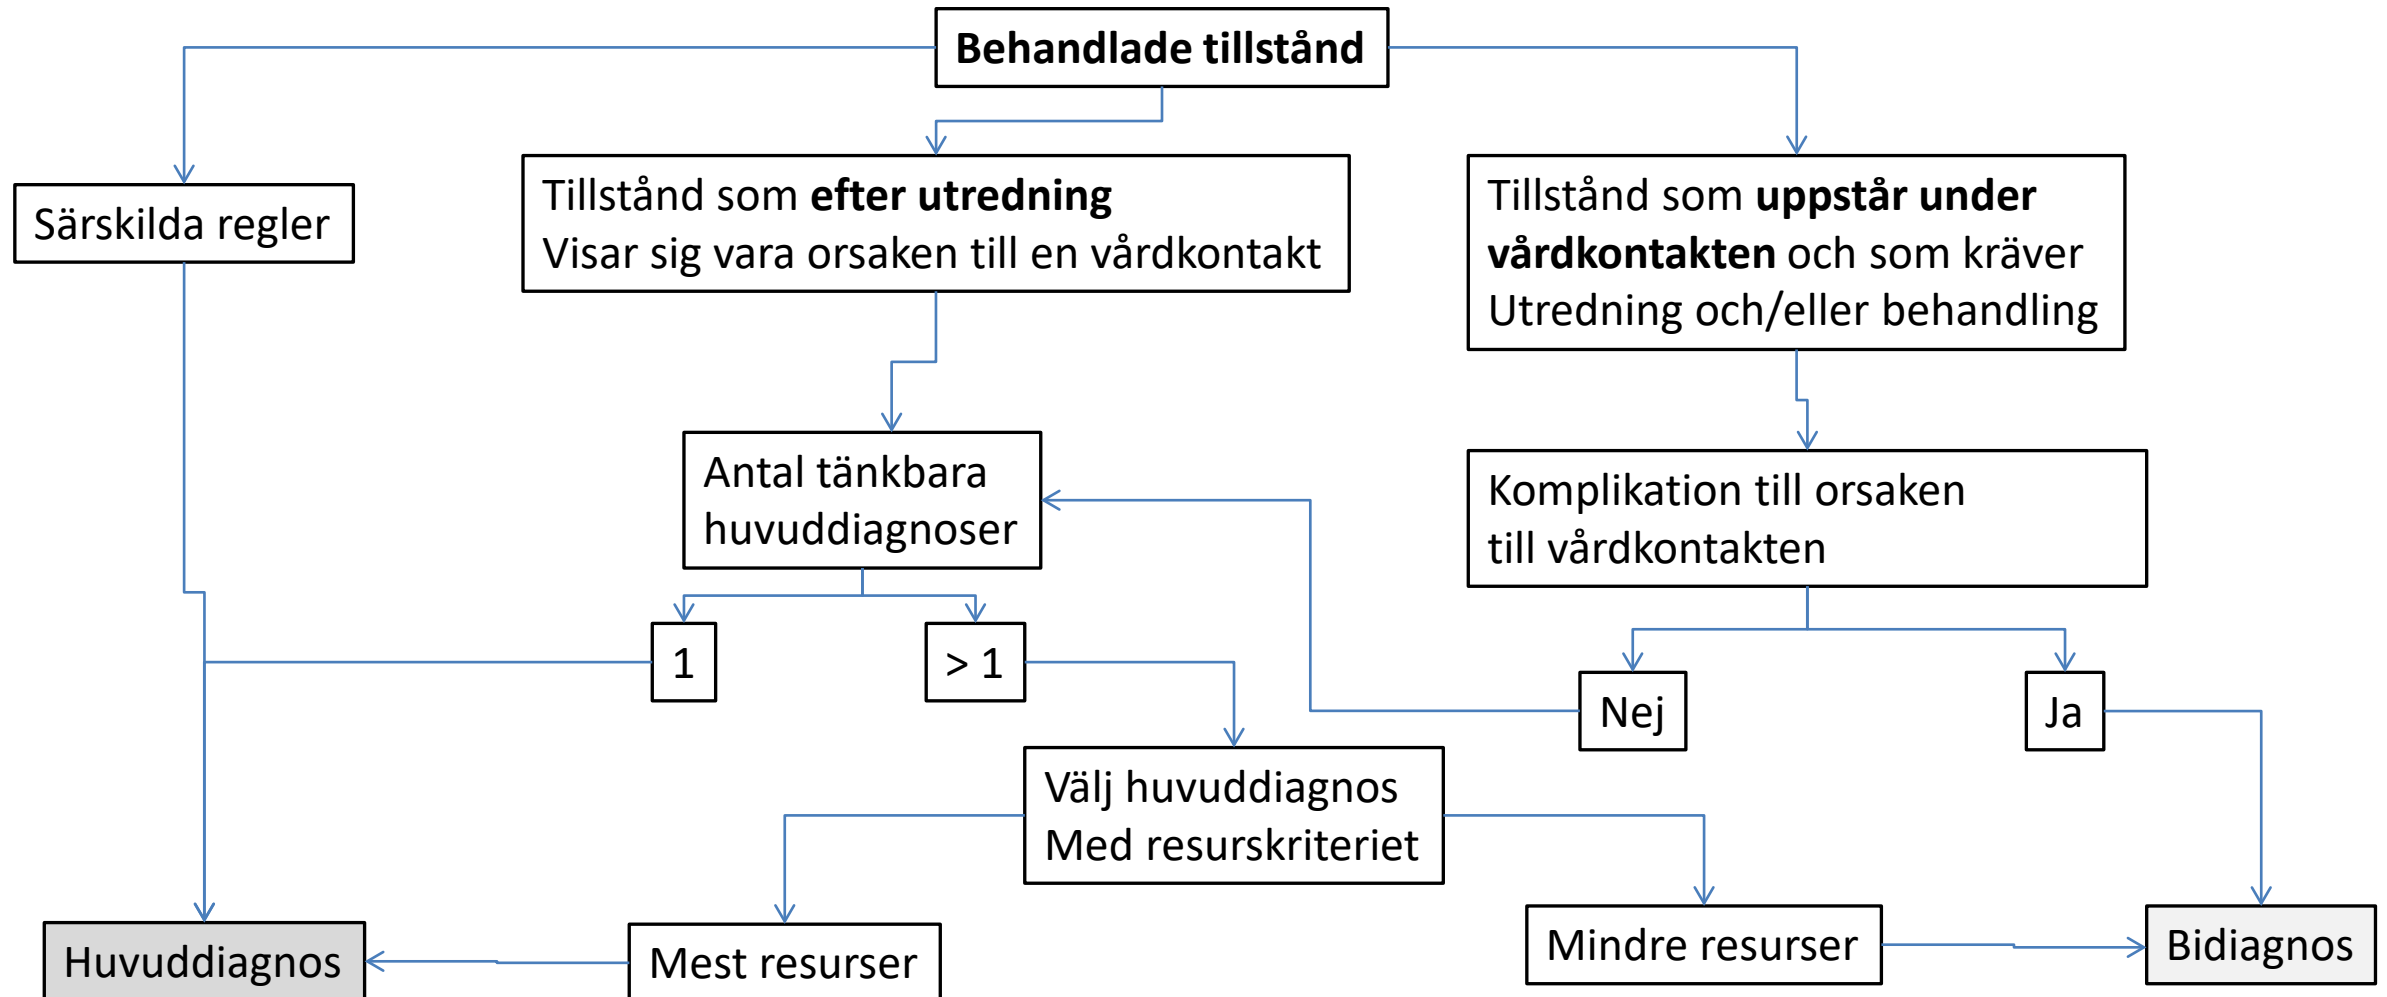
**Behandlade tillstånd**

Särskilda regler

Tillstånd som **efter utredning**
Visar sig vara orsaken till en vårdkontakt

Tillstånd som **uppstår under vårdkontakten** och som kräver
Utredning och/eller behandling

Antal tänkbara huvuddiagnoser

Komplikation till orsaken till vårdkontakten

1

> 1

Nej

Ja

Välj huvuddiagnos
Med resurskriteriet

Huvuddiagnos

Mest resurser

Mindre resurser

Bidiagnos